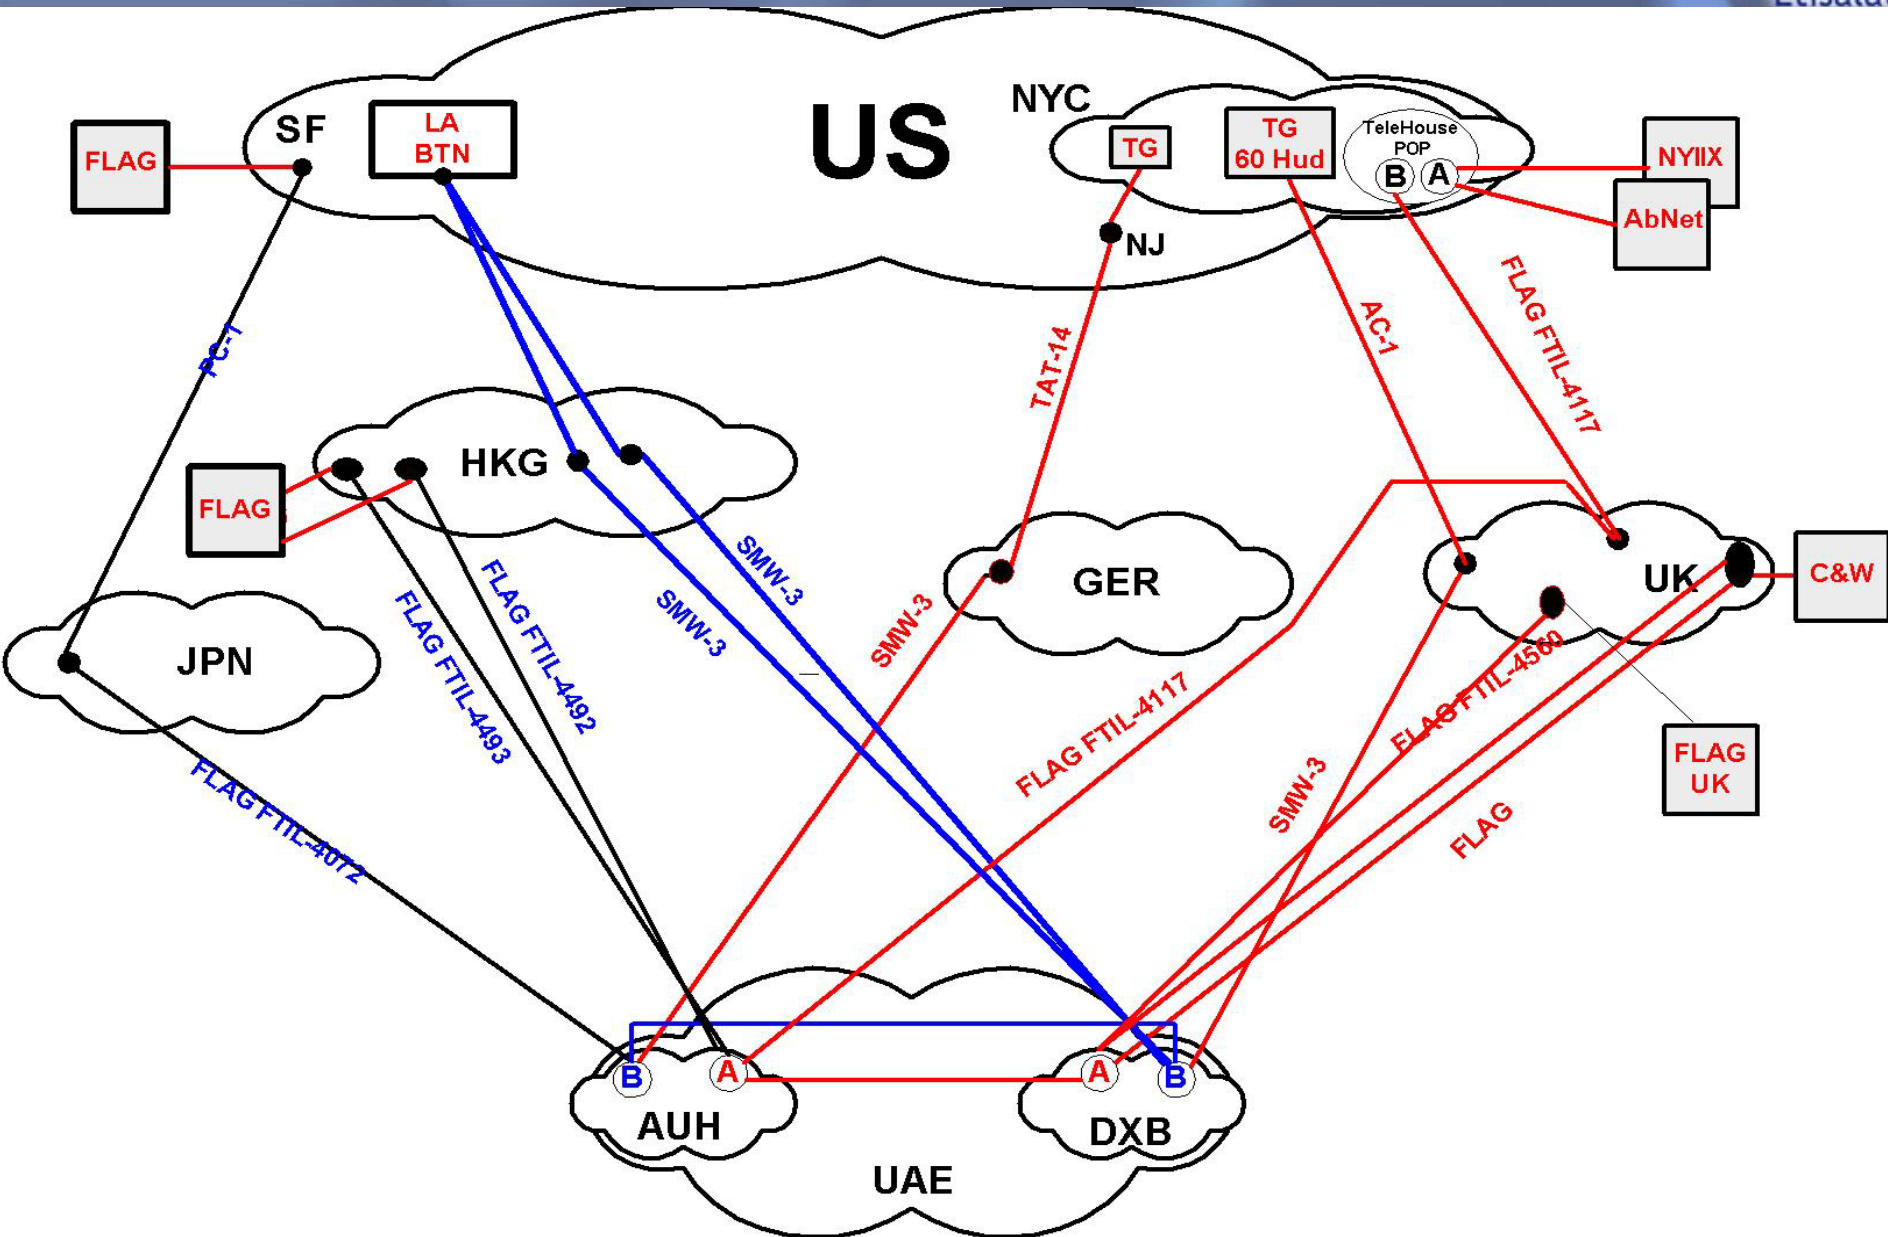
US

FLAG

SF

LA BTN

NYC

TG

TG 60 Hud

TeleHouse POP

B

A

NYIIX

AbNet

NJ

PC-1

TAT-14

AC-1

FLAG FTIL-4117

FLAG

HKG

SMW-3

SMW-3

FLAG FTIL-4493

FLAG FTIL-4492

GER

SMW-3

UK

C&W

JPN

FLAG FTIL-4117

FLAG FTIL-4560

FLAG UK

FLAG FTIL-4072

SMW-3

FLAG

B

A

A

B

AUH

DXB

UAE